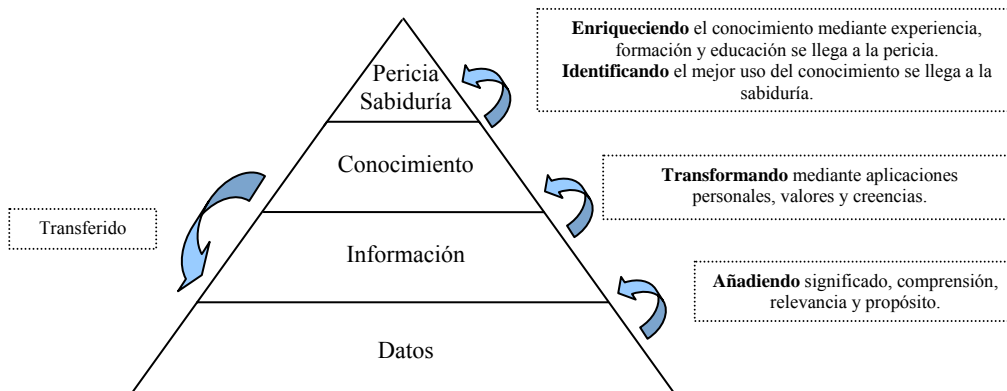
Pericia
Sabiduría

Conocimiento

Información

Datos

**Enriqueciendo** el conocimiento mediante experiencia, formación y educación se llega a la pericia. **Identificando** el mejor uso del conocimiento se llega a la sabiduría.

**Transformando** mediante aplicaciones personales, valores y creencias.

**Añadiendo** significado, comprensión, relevancia y propósito.

Transferido